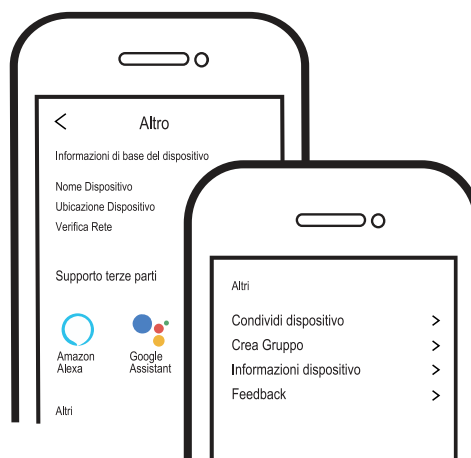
<

Altro

Informazioni di base del dispositivo

Nome Dispositivo

Ubicazione Dispositivo

Verifica Rete

Supporto terze parti

Amazon Alexa

Google Assistant

Altri

Altri

Condividi dispositivo >

Crea Gruppo >

Informazioni dispositivo >

Feedback >